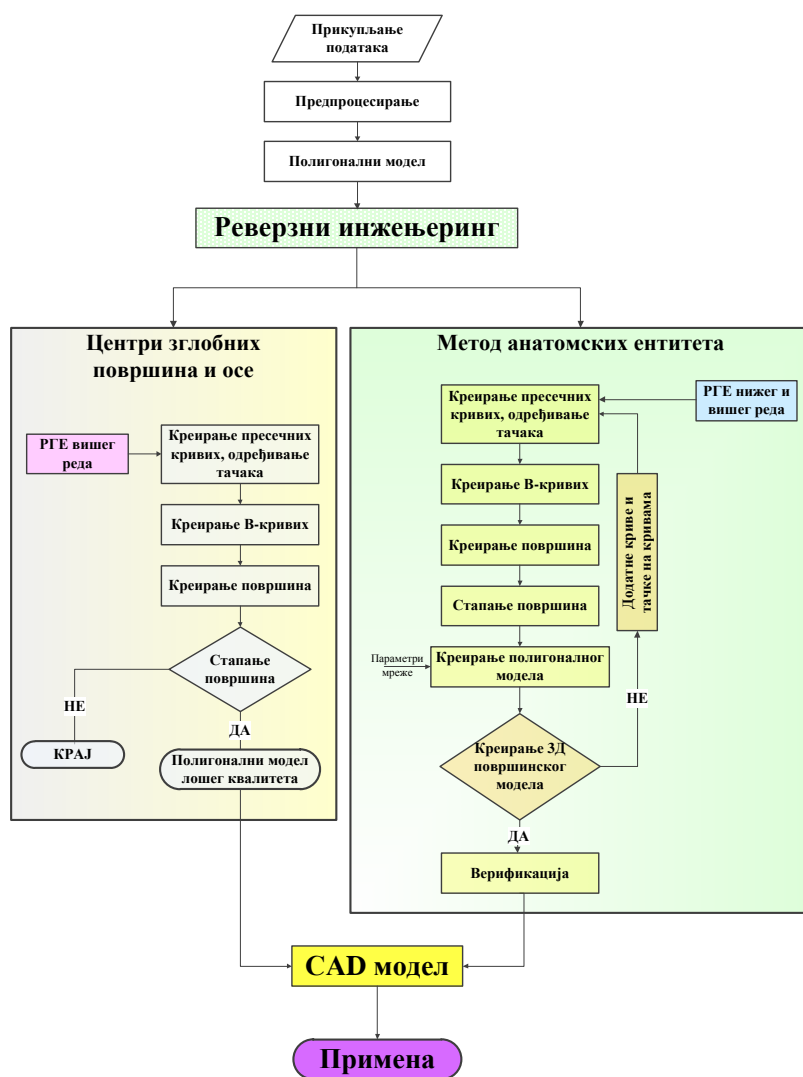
Прикупљање података

Предпроцесирање

Полигонални модел

Реверзни инжењеринг

Центри зглобних површина и осе

РГЕ вишег реда

Креирање пресечних кривих, одређивање тачака

Креирање B-кривих

Креирање површина

Стапање површина

НЕ

КРАЈ

ДА

Полигонални модел лошег квалитета

Метод анатомских ентитета

РГЕ нижег и вишег реда

Креирање пресечних кривих, одређивање тачака

Креирање B-кривих

Креирање површина

Стапање површина

Додатне криве и тачке на кривама

Параметри мреже

Креирање полигоналног модела

НЕ

Креирање 3Д површинског модела

ДА

Верификација

CAD модел

Примена